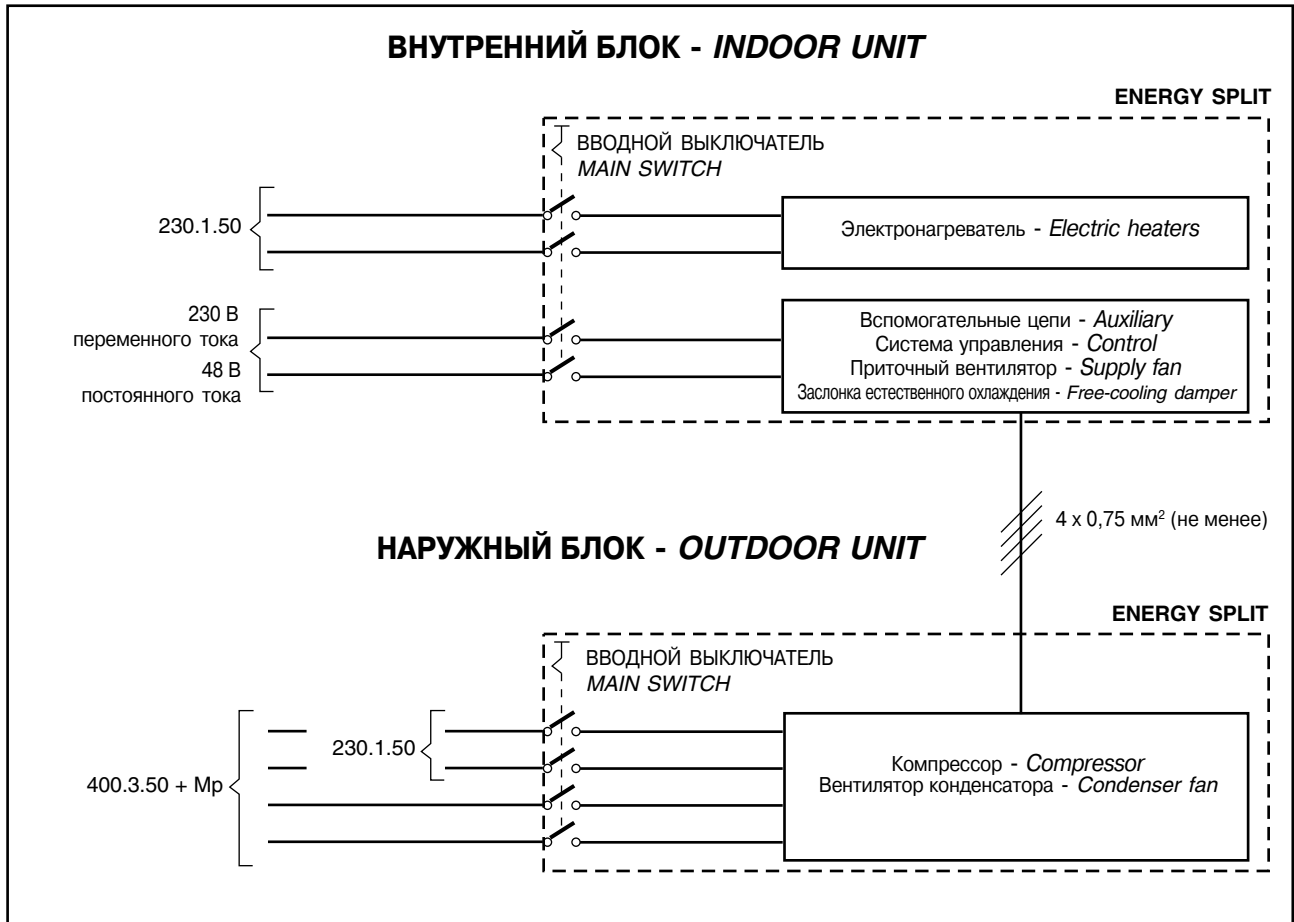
ВНУТРЕННИЙ БЛОК - INDOOR UNIT

ENERGY SPLIT

ВВОДНОЙ ВЫКЛЮЧАТЕЛЬ
MAIN SWITCH

230.1.50

Электронагреватель - Electric heaters

230 В
переменного тока
48 В
постоянного тока

Вспомогательные цепи - Auxiliary
Система управления - Control
Приточный вентилятор - Supply fan
Заслонка естественного охлаждения - Free-cooling damper

4 x 0,75 мм$^2$ (не менее)

НАРУЖНЫЙ БЛОК - OUTDOOR UNIT

ENERGY SPLIT

ВВОДНОЙ ВЫКЛЮЧАТЕЛЬ
MAIN SWITCH

230.1.50

400.3.50 + Mp

Компрессор - Compressor
Вентилятор конденсатора - Condenser fan